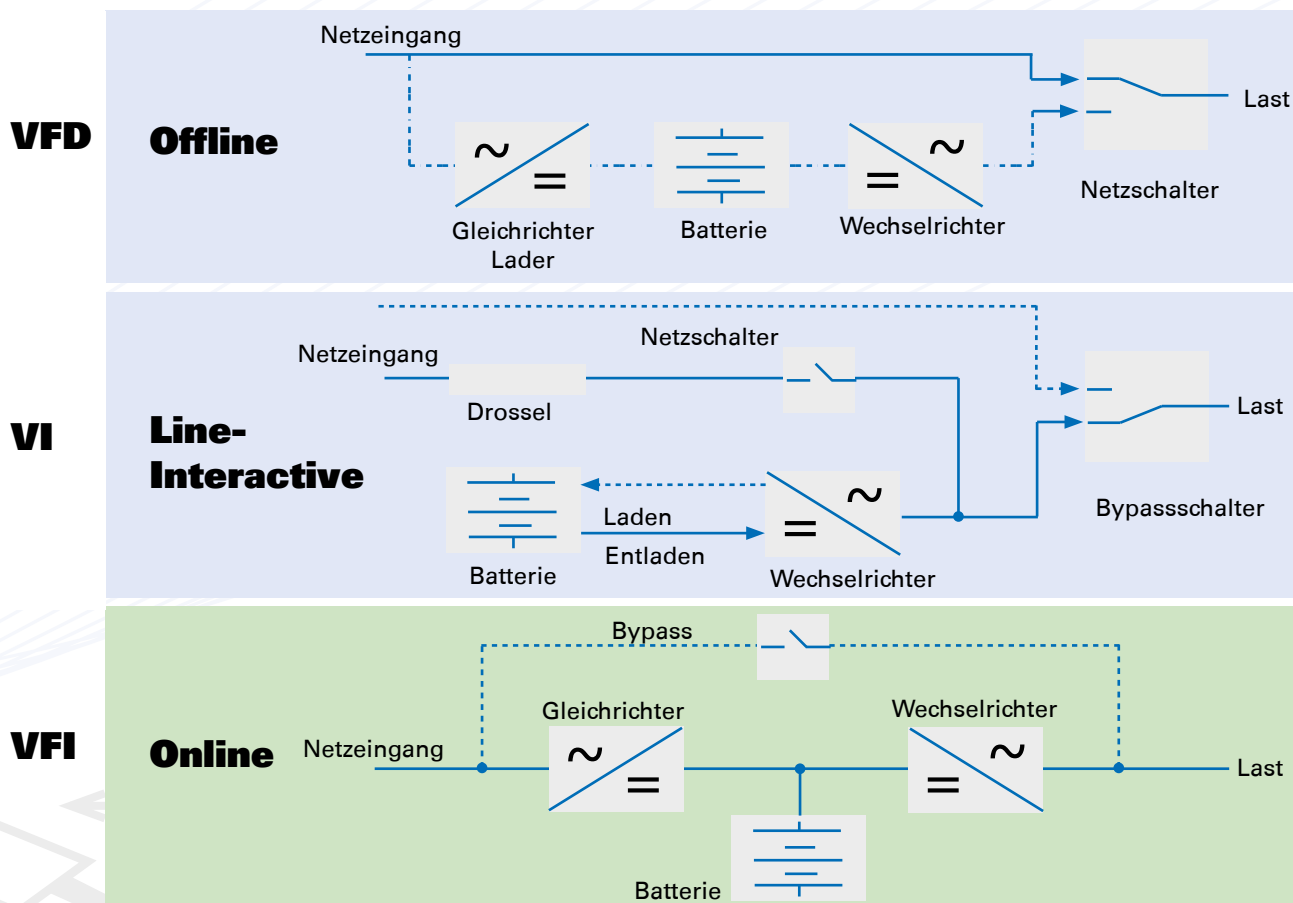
VFD

Offline

Netzeingang

$\sim$ $=$

Gleichrichter Lader

Batterie

$=$ $\sim$

Wechselrichter

Last

Netzschalter

VI

Line-Interactive

Netzeingang

Drossel

Netzschalter

Last

Bypassschalter

Batterie

Laden

Entladen

$=$ $\sim$

Wechselrichter

VFI

Online

Bypass

Netzeingang

Gleichrichter

$\sim$ $=$

Wechselrichter

$=$ $\sim$

Last

Batterie